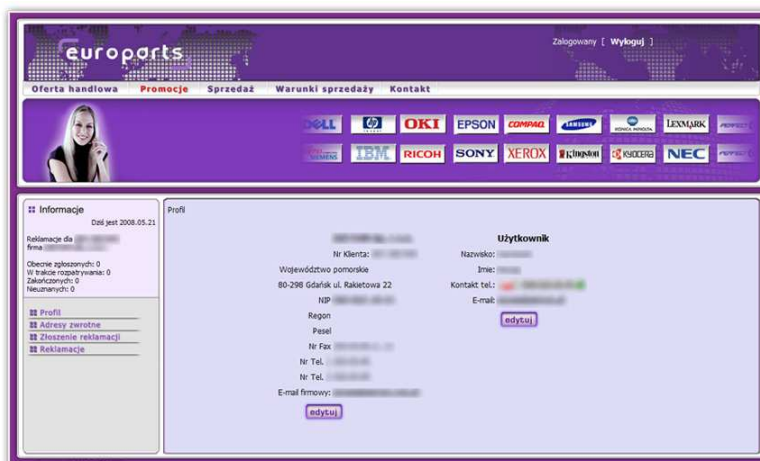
europarts

Zalogowany [ Wyloguj ]

Oferta handlowa | Promocje | Sprzedaż | Warunki sprzedaży | Kontakt

DELL hp OKI EPSON COMPAQ SAMSUNG KONICA MINOLTA LEXMARK
SIEMENS IBM RICOH SONY XEROX Kingston KYOCERA NEC

Informacje
Dziś jest 2008.05.21
Reklamacje dla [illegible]
firma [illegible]

Obecnie zgłoszonych: 0
W trakcie rozpatrywania: 0
Zakończonych: 0
Nieuznanych: 0

Profil
Adresy zwrotne
Złoszenie reklamacji
Reklamacje

Profil

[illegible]
Nr Klienta: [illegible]
Województwo pomorskie
80-298 Gdańsk ul. Rakietowa 22
NIP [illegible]
Regon
Pesel
Nr Fax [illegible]
Nr Tel. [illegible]
Nr Tel. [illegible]
E-mail firmowy: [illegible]
edytuj

Użytkownik
Nazwisko: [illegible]
Imie: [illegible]
Kontakt tel.: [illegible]
E-mail: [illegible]
edytuj